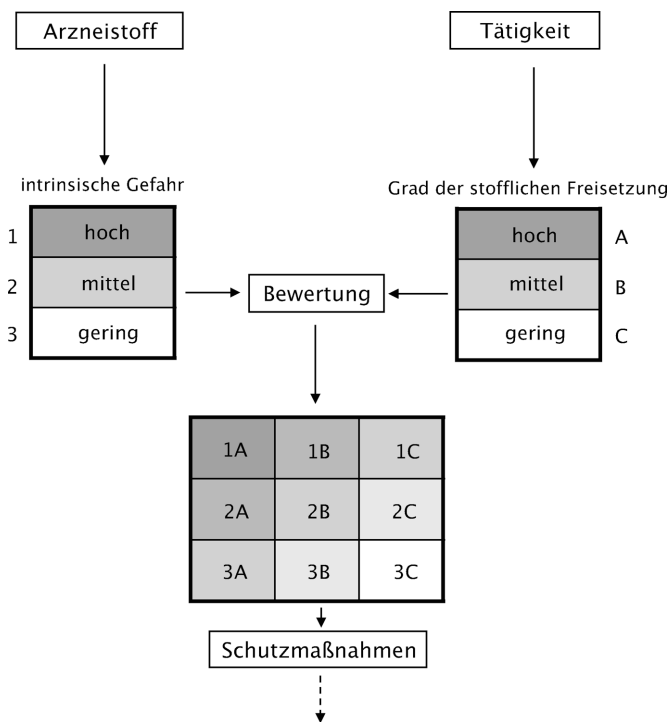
Arzneistoff

Tätigkeit

intrinsische Gefahr

| 1 | hoch |
|---|---|
| 2 | mittel |
| 3 | gering |

Grad der stofflichen Freisetzung

| hoch | A |
|---|---|
| mittel | B |
| gering | C |

Bewertung

| 1A | 1B | 1C |
|---|---|---|
| 2A | 2B | 2C |
| 3A | 3B | 3C |

Schutzmaßnahmen